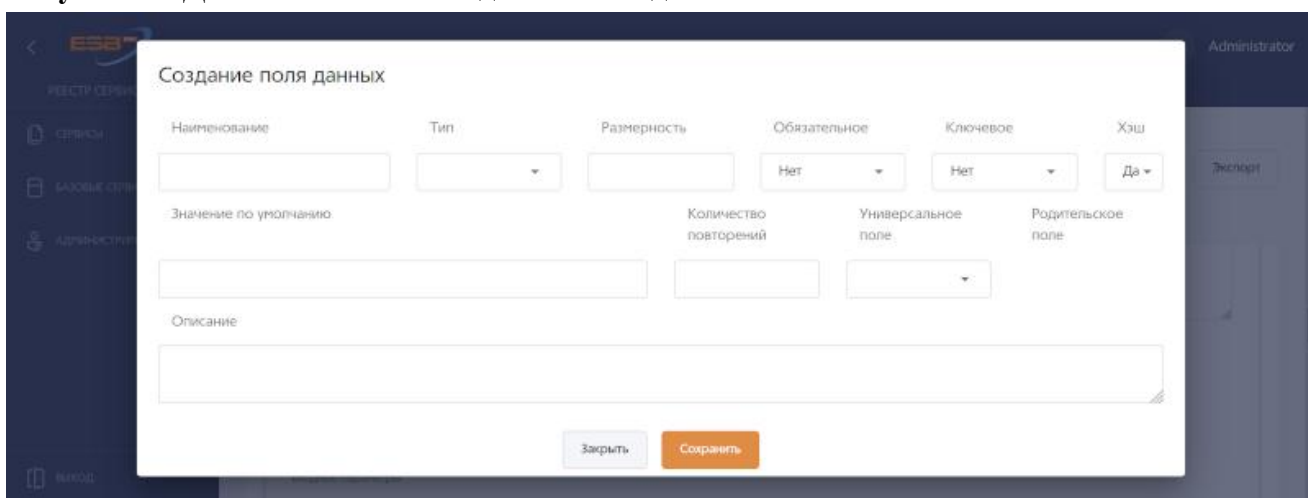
ESB
РЕЕСТР СЕРВИ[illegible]
СЕРВИСЫ
БАЗОВЫЕ СЕРВ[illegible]
АДМИНИСТРИ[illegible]
ВЫХОД

Administrator
Экспорт

Создание поля данных

Наименование
Тип
Размерность
Обязательное
Нет
Ключевое
Нет
Хэш
Да

Значение по умолчанию
Количество повторений
Универсальное поле
Родительское поле

Описание

Закрыть
Сохранить